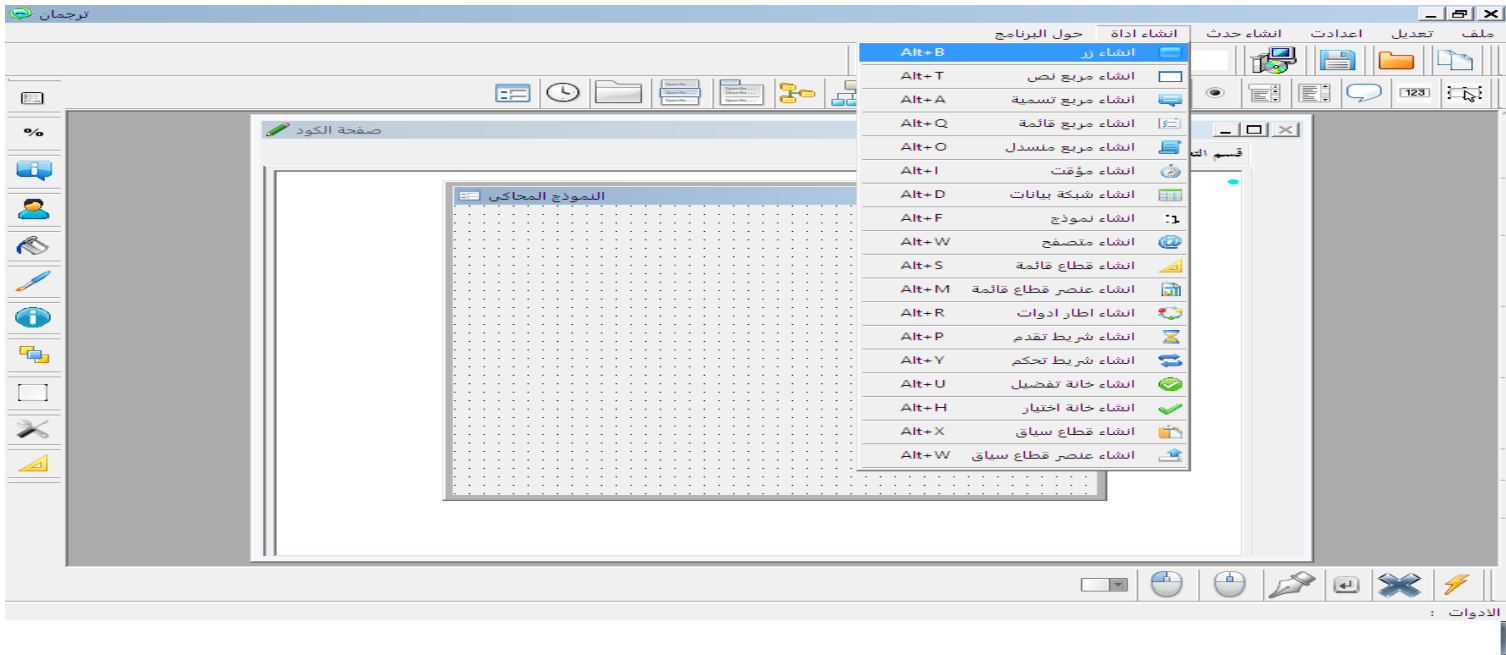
ترجمان

ملف تعديل اعدادت انشاء حدث انشاء اداة حول البرنامج

انشاء زر Alt+B
انشاء مربع نص Alt+T
انشاء مربع تسمية Alt+A
انشاء مربع قائمة Alt+Q
انشاء مربع منسدل Alt+O
انشاء مؤقت Alt+I
انشاء شبكة بيانات Alt+D
انشاء نموذج Alt+F
انشاء متصفح Alt+W
انشاء قطاع قائمة Alt+S
انشاء عنصر قطاع قائمة Alt+M
انشاء اطار ادوات Alt+R
انشاء شريط تقدم Alt+P
انشاء شريط تحكم Alt+Y
انشاء خانة تفضيل Alt+U
انشاء خانة اختيار Alt+H
انشاء قطاع سباق Alt+X
انشاء عنصر قطاع سباق Alt+W

صفحة الكود
النموذج المحاكى
قسم ال

123

الادوات :